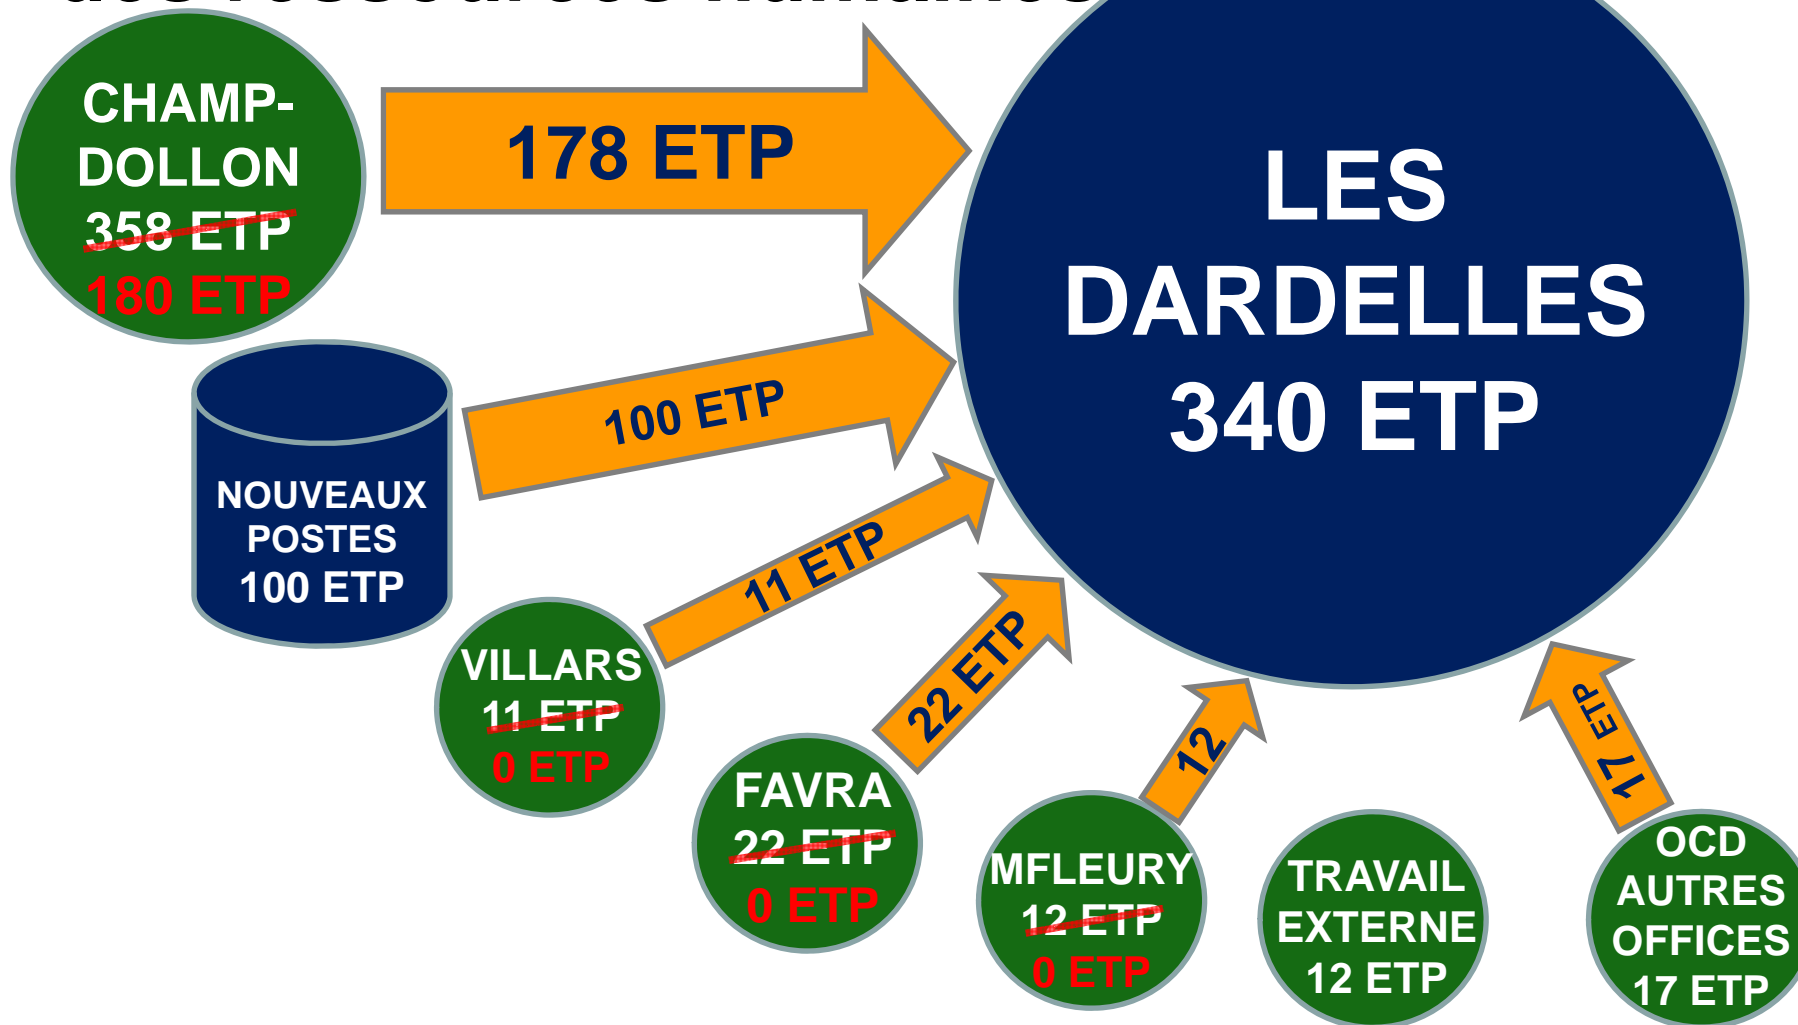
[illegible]

CHAMP-DOLLON
~~358 ETP~~
180 ETP

178 ETP

LES DARDELLES
340 ETP

NOUVEAUX POSTES
100 ETP

100 ETP

11 ETP

VILLARS
~~11 ETP~~
0 ETP

22 ETP

FAVRA
~~22 ETP~~
0 ETP

12

MFLEURY
~~12 ETP~~
0 ETP

TRAVAIL EXTERNE
12 ETP

17 ETP

OCD AUTRES OFFICES
17 ETP